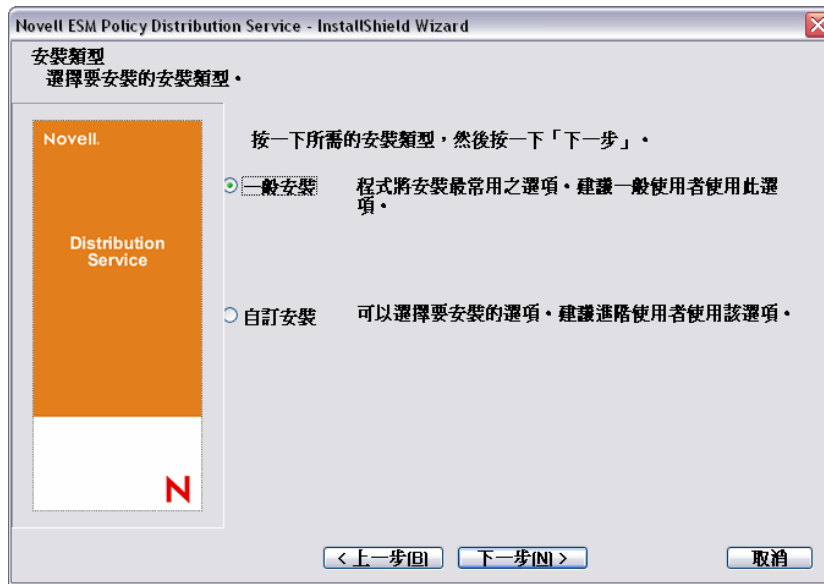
Novell ESM Policy Distribution Service - InstallShield Wizard

安裝類型
選擇要安裝的安裝類型。

Novell.

Distribution Service

N

按一下所需的安裝類型，然後按一下「下一步」。

一般安裝 程式將安裝最常用之選項。建議一般使用者使用此選項。

自訂安裝 可以選擇要安裝的選項。建議進階使用者使用該選項。

< 上一步(B) 下一步(N) > 取消